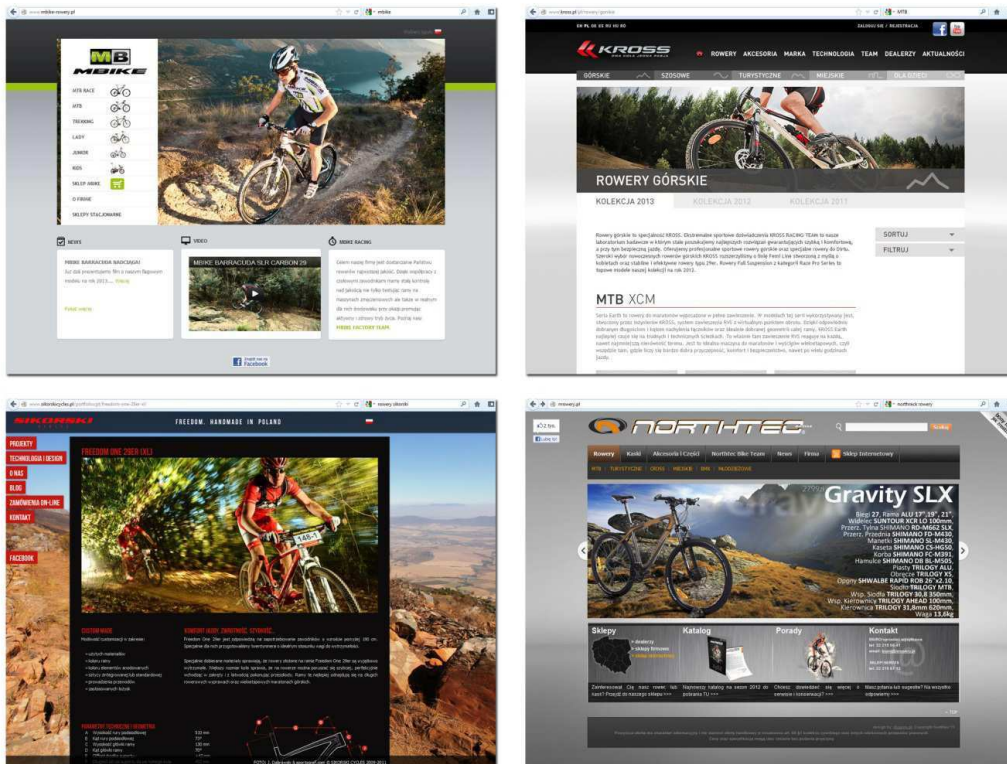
www.mbike-rowery.pl

mbike

MBIKE

MTB RACE
MTB
TREKKING
LADY
JUNIOR
KIDS
SKLEP MBIKE
O FIRMIE
SKLEPY STACJONARNE

NEWS

MBIKE BARRACUDA NADCIĄGA!

Już dziś prezentujemy film o naszym flagowym modelu na rok 2013.... Więcej

VIDEO

MBIKE BARRACUDA SLR CARBON 29

MBIKE RACING

Odwiedź nas na Facebook

www.kross.pl/rowery-gorskie

MTB

ZALOGUJ SIĘ / REJESTRACJA

KROSS

ROWERY AKCESORIA MARKA TECHNOLOGIA TEAM DEALERZY AKTUALNOŚCI

GÓRSKIE SZOSOWE TURYSTYCZNE MIEJSKIE DLA DZIECI

ROWERY GÓRSKIE

KOLEKCJA 2013 KOLEKCJA 2012 KOLEKCJA 2011

SORTUJ

FILTRUJ

MTB XCM

www.sikornkicycles.pl

rowery sikornki

SIKORNKI

FREEDOM. HANDMADE IN POLAND

PROJEKTY
TECHNOLOGIA I DESIGN
O NAS
BLOG
ZAMÓWIENIA ON-LINE
KONTAKT

FACEBOOK

FREEDOM ONE 29ER (XL)

rowery.pl

northtec rowery

NORTHTEC

Szukaj

Rowery Kaski Akcesoria i Części Northtec Bike Team News Firma Sklep Internetowy

Gravity SLX

Sklepy

Katalog

Porady

Kontakt